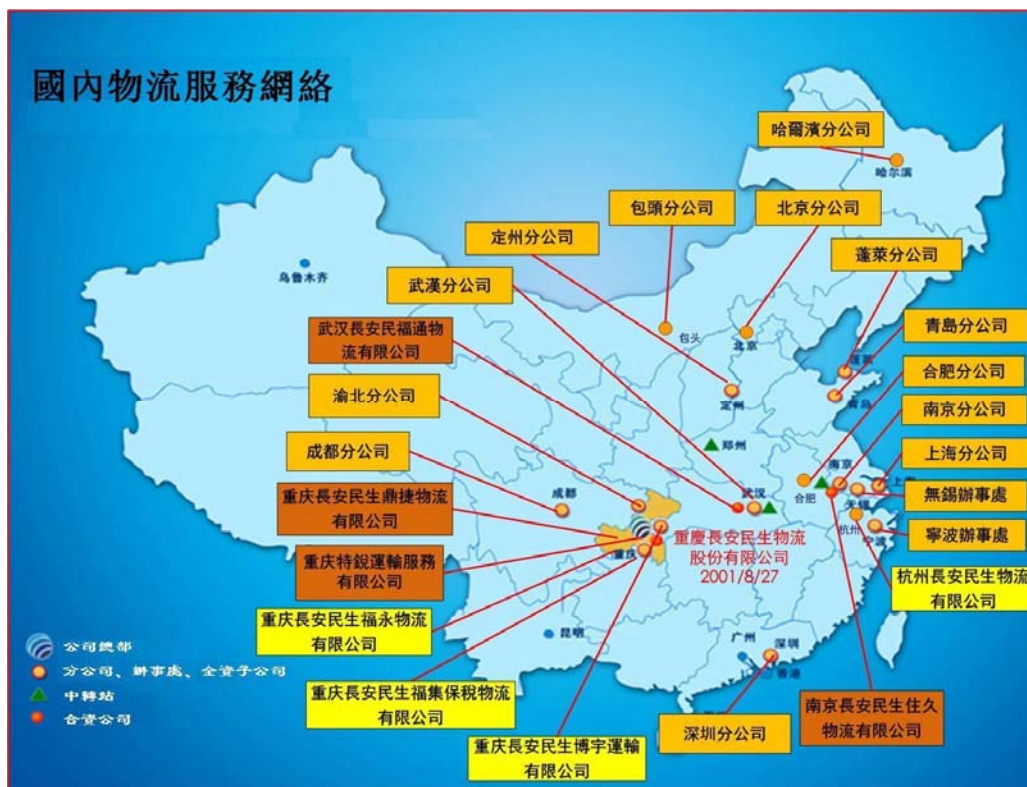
國內物流服務網絡

哈爾濱分公司
哈尔滨
包頭分公司
北京分公司
定州分公司
蓬萊分公司
武漢分公司
青島分公司
武汉長安民福通物流有限公司
合肥分公司
渝北分公司
南京分公司
成都分公司
上海分公司
重庆長安民生鼎捷物流有限公司
無錫辦事處
寧波辦事處
重庆特銳運輸服務有限公司
杭州長安民生物流有限公司
重庆長安民生福永物流有限公司
重庆長安民生福集保稅物流有限公司
深圳分公司
南京長安民生住久物流有限公司
重庆長安民生博宇運輸有限公司

重慶長安民生物流股份有限公司 2001/8/27

乌鲁木齐
包头
北京
定州
蓬莱
青岛
郑州
武汉
合肥
南京
无锡
上海
杭州
宁波
成都
重庆
昆明
广州
深圳
香港

公司總部
分公司、辦事處、全資子公司
中轉站
合資公司